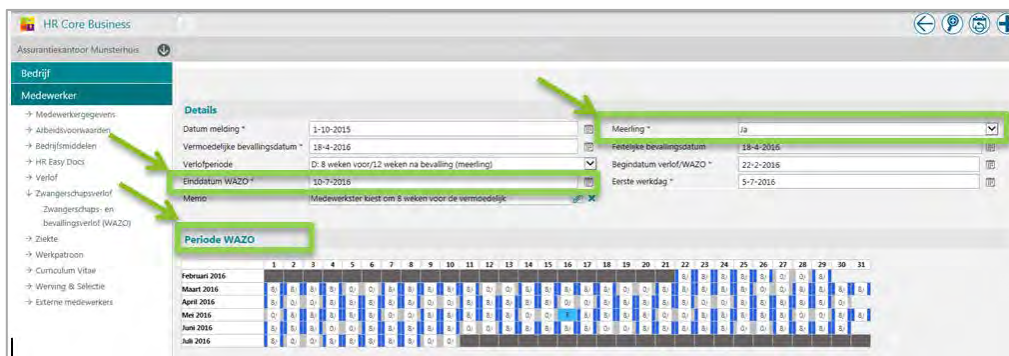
HR Core Business

Assurantiekantoor Munsterhois

Bedrijf

Medewerker

→ Medewerkergegevens
→ Arbeidsvoorwaarden
→ Bedrijfsmiddelen
→ HR Easy Docs
→ Verlof
↓ Zwangerschapsverlof
Zwangerschaps- en bevallingsverlof (WAZO)
→ Ziekte
→ Werkpatroon
→ Curriculum Vitae
→ Werving & Selectie
→ Externe medewerkers

Details

Datum melding * 1-10-2015
Vermoedelijke bevallingsdatum * 18-4-2016
Verlofperiode D: 8 weken voor/12 weken na bevalling (meerling)
Einddatum WAZO * 10-7-2016
Memo Medewerkster kiest om 8 weken voor de vermoedelijk

Meerling * Ja
Feitelijke bevallingsdatum 18-4-2016
Begindatum verlof/WAZO * 22-2-2016
Eerste werkdag * 5-7-2016

Periode WAZO

| | 1 | 2 | 3 | 4 | 5 | 6 | 7 | 8 | 9 | 10 | 11 | 12 | 13 | 14 | 15 | 16 | 17 | 18 | 19 | 20 | 21 | 22 | 23 | 24 | 25 | 26 | 27 | 28 | 29 | 30 | 31 |
|---|---|---|---|---|---|---|---|---|---|---|---|---|---|---|---|---|---|---|---|---|---|---|---|---|---|---|---|---|---|---|---|
| Februari 2016 | | | | | | | | | | | | | | | | | | | | | | | | | | | | | | | |
| Maart 2016 | | | | | | | | | | | | | | | | | | | | | | | | | | | | | | | |
| April 2016 | | | | | | | | | | | | | | | | | | | | | | | | | | | | | | | |
| Mei 2016 | | | | | | | | | | | | | | | | | | | | | | | | | | | | | | | |
| Juni 2016 | | | | | | | | | | | | | | | | | | | | | | | | | | | | | | | |
| Juli 2016 | | | | | | | | | | | | | | | | | | | | | | | | | | | | | | | |